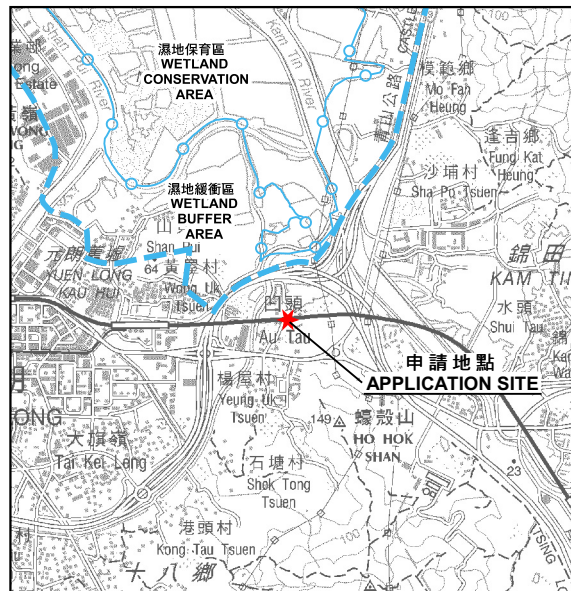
濕地保育區
WETLAND
CONSERVATION
AREA

濕地緩衝區
WETLAND
BUFFER
AREA

Kam Tin River

Shan Pui River

青山公路

欖窩鄉
Mo Fan Heung

逢吉鄉
Fung Kat Heung

沙埔村
Sha Po Tsuen

錦田
KAM TIN

水頭
Shui Tau

元朗舊墟
YUEN LONG KAU HUI

山貝
Shan Pui

64

黃屋村
Wong Uk Tsuen

凹頭
Au Tau

申請地點
APPLICATION SITE

楊屋村
Yeung Uk Tsuen

149

蠔殼山
HO HOK SHAN

23

大旗嶺
Tai Kei Leng

石塘村
Shek Tong Tsuen

港頭村
Kong Tau Tsuen

十八鄉

ONG